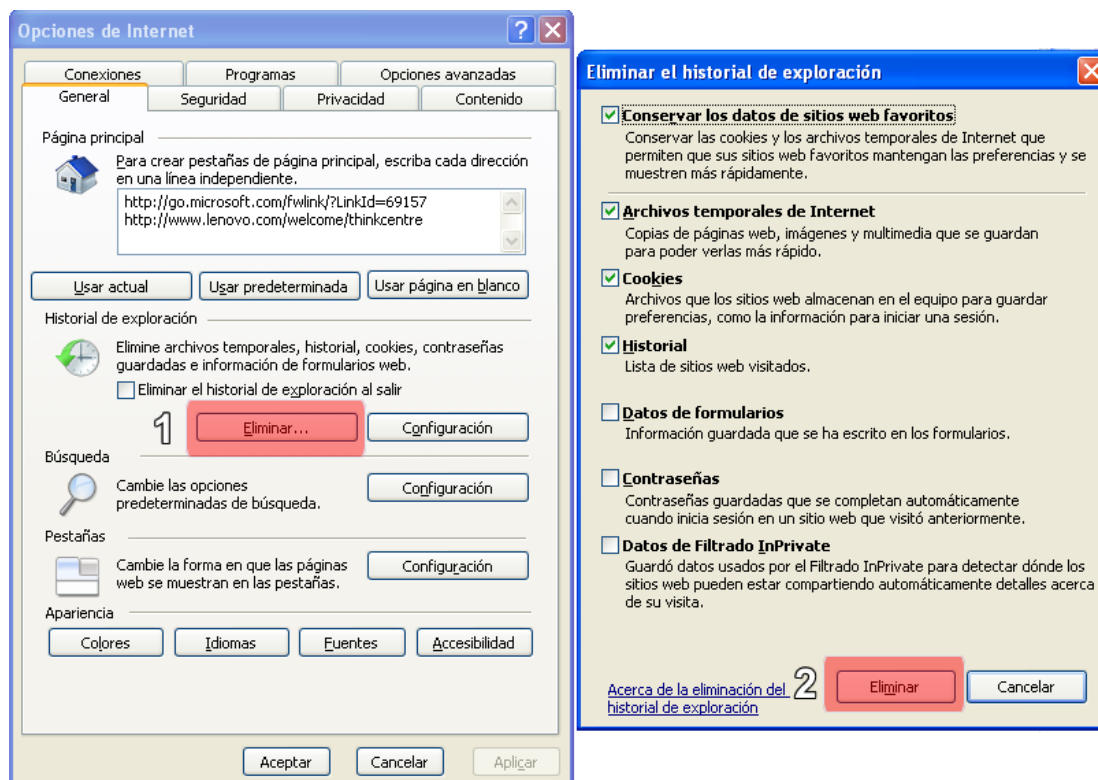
Opciones de Internet

Conexiones | Programas | Opciones avanzadas
General | Seguridad | Privacidad | Contenido

Página principal

Para crear pestañas de página principal, escriba cada dirección en una línea independiente.

http://go.microsoft.com/fwlink/?LinkId=69157
http://www.lenovo.com/welcome/thinkcentre

Usar actual | Usar predeterminada | Usar página en blanco

Historial de exploración

Elimine archivos temporales, historial, cookies, contraseñas guardadas e información de formularios web.

Eliminar el historial de exploración al salir

1 Eliminar... | Configuración

Búsqueda

Cambie las opciones predeterminadas de búsqueda. Configuración

Pestañas

Cambie la forma en que las páginas web se muestran en las pestañas. Configuración

Apariencia

Colores | Idiomas | Fuentes | Accesibilidad

Aceptar | Cancelar | Aplicar

Eliminar el historial de exploración

Conservar los datos de sitios web favoritos
Conservar las cookies y los archivos temporales de Internet que permiten que sus sitios web favoritos mantengan las preferencias y se muestren más rápidamente.

Archivos temporales de Internet
Copias de páginas web, imágenes y multimedia que se guardan para poder verlas más rápido.

Cookies
Archivos que los sitios web almacenan en el equipo para guardar preferencias, como la información para iniciar una sesión.

Historial
Lista de sitios web visitados.

Datos de formularios
Información guardada que se ha escrito en los formularios.

Contraseñas
Contraseñas guardadas que se completan automáticamente cuando inicia sesión en un sitio web que visitó anteriormente.

Datos de Filtrado InPrivate
Guardó datos usados por el Filtrado InPrivate para detectar dónde los sitios web pueden estar compartiendo automáticamente detalles acerca de su visita.

Acerca de la eliminación del historial de exploración 2 Eliminar | Cancelar